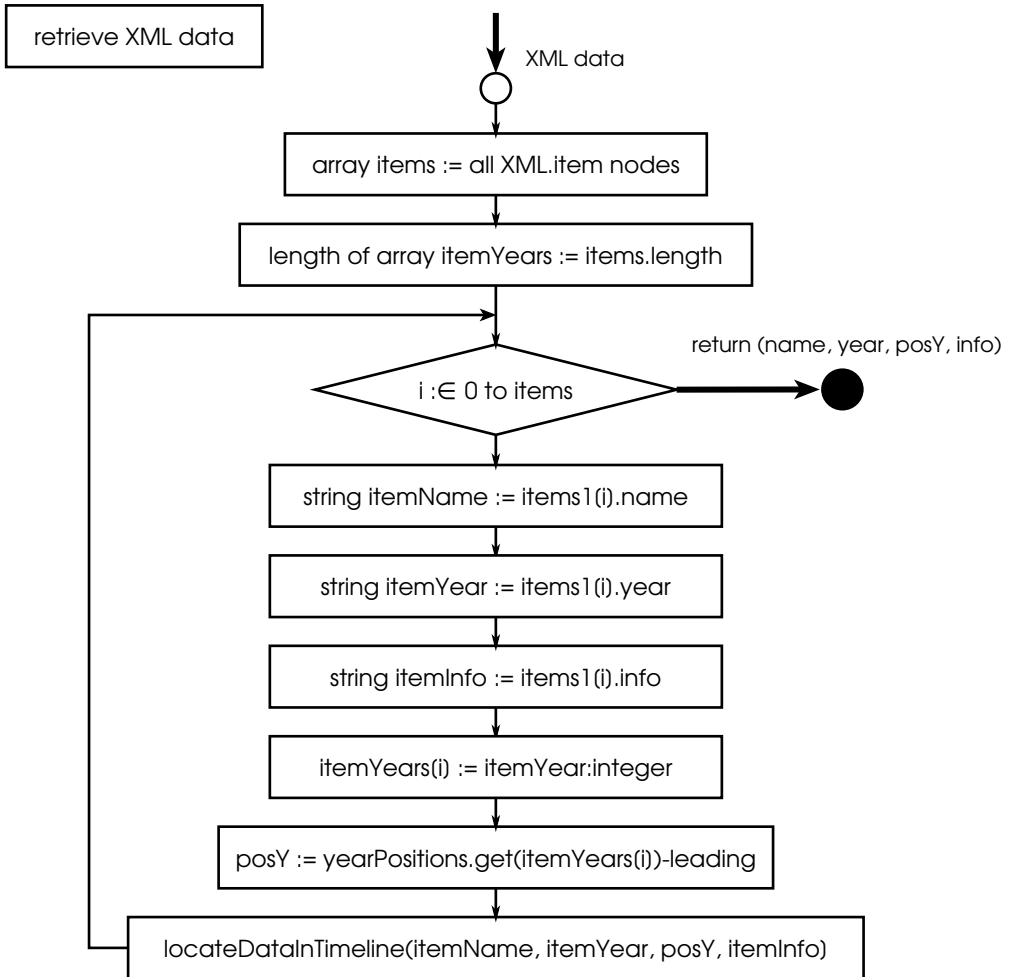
retrieve XML data

XML data

array items := all XML.item nodes

length of array itemYears := items.length

return (name, year, posY, info)

i :∈ 0 to items

string itemName := items1(i).name

string itemYear := items1(i).year

string itemInfo := items1(i).info

itemYears(i) := itemYear:integer

posY := yearPositions.get(itemYears(i))-leading

locateDataInTimeline(itemName, itemYear, posY, itemInfo)